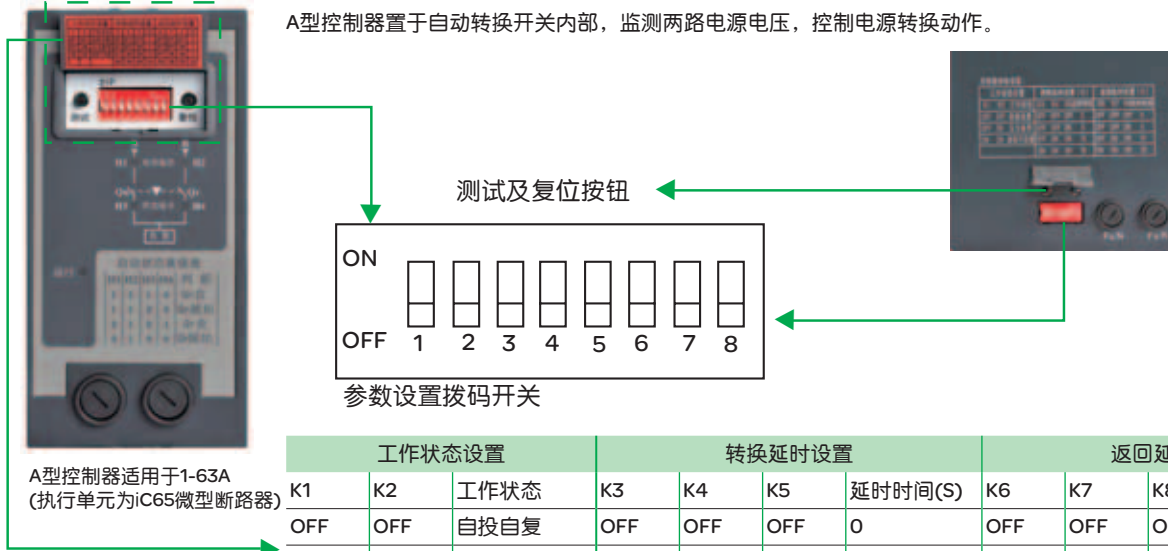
A型控制器置于自动转换开关内部，监测两路电源电压，控制电源转换动作。

测试及复位按钮

ON

OFF 1 2 3 4 5 6 7 8

参数设置拨码开关

A型控制器适用于1-63A (执行单元为iC65微型断路器)

| 工作状态设置 | | | 转换延时设置 | | | | 返回延 | | |
|---|---|---|---|---|---|---|---|---|---|
| K1 | K2 | 工作状态 | K3 | K4 | K5 | 延时时间(S) | K6 | K7 | K8 |
| OFF | OFF | 自投自复 | OFF | OFF | OFF | 0 | OFF | OFF | O |